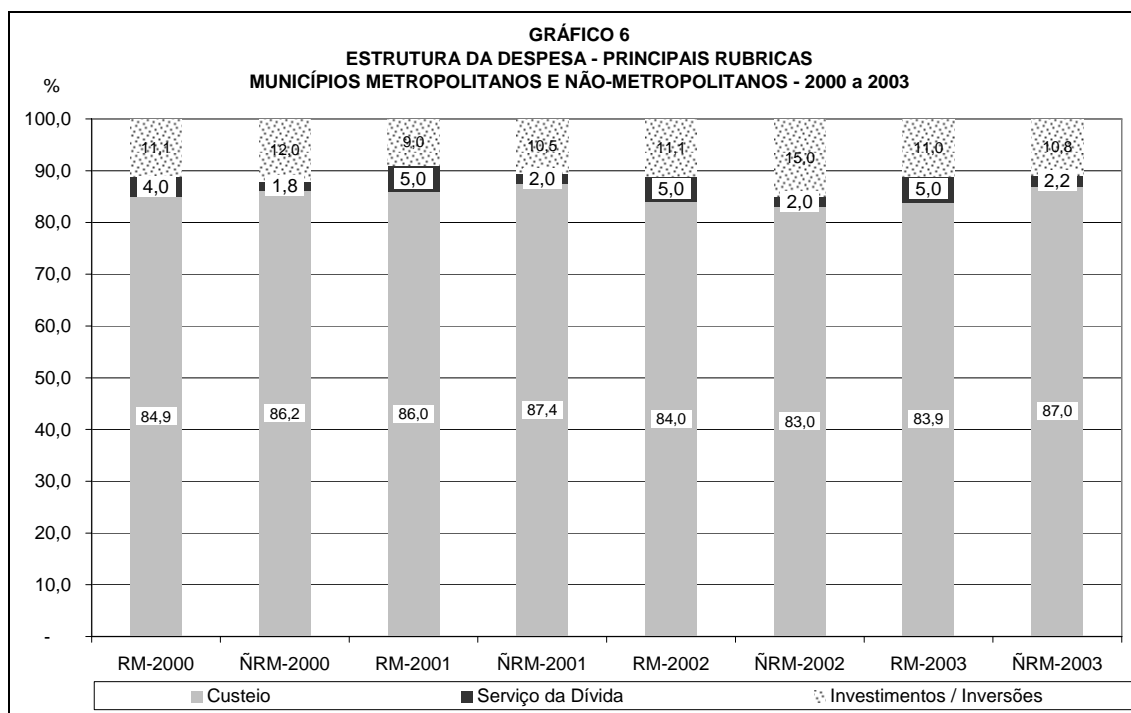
GRÁFICO 6
ESTRUTURA DA DESPESA - PRINCIPAIS RUBRICAS
MUNICÍPIOS METROPOLITANOS E NÃO-METROPOLITANOS - 2000 a 2003

%

100,0
90,0
80,0
70,0
60,0
50,0
40,0
30,0
20,0
10,0
-

11,1
4,0
84,9

12,0
1,8
86,2

9,0
5,0
86,0

10,5
2,0
87,4

11,1
5,0
84,0

15,0
2,0
83,0

11,0
5,0
83,9

10,8
2,2
87,0

RM-2000 ÑRM-2000 RM-2001 ÑRM-2001 RM-2002 ÑRM-2002 RM-2003 ÑRM-2003

Custeio Serviço da Dívida Investimentos / Inversões